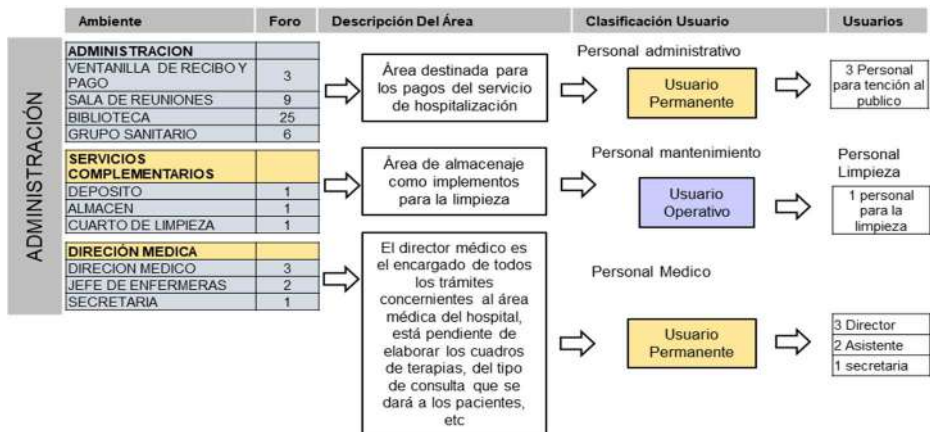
| Ambiente | Foro | Descripción Del Área | Clasificación Usuario | Usuarios |
|---|---|---|---|---|

ADMINISTRACIÓN

| ADMINISTRACION | |
|---|---|
| VENTANILLA DE RECIBO Y PAGO | 3 |
| SALA DE REUNIONES | 9 |
| BIBLIOTECA | 25 |
| GRUPO SANITARIO | 6 |

Área destinada para los pagos del servicio de hospitalización

Personal administrativo

Usuario Permanente

3 Personal para tención al publico

| SERVICIOS COMPLEMENTARIOS | |
|---|---|
| DEPOSITO | 1 |
| ALMACEN | 1 |
| CUARTO DE LIMPIEZA | 1 |

Área de almacenaje como implementos para la limpieza

Personal mantenimiento

Usuario Operativo

Personal Limpieza

1 personal para la limpieza

| DIRECIÓN MEDICA | |
|---|---|
| DIRECION MEDICO | 3 |
| JEFE DE ENFERMERAS | 2 |
| SECRETARIA | 1 |

El director médico es el encargado de todos los trámites concernientes al área médica del hospital, está pendiente de elaborar los cuadros de terapias, del tipo de consulta que se dará a los pacientes, etc

Personal Medico

Usuario Permanente

3 Director
2 Asistente
1 secretaria